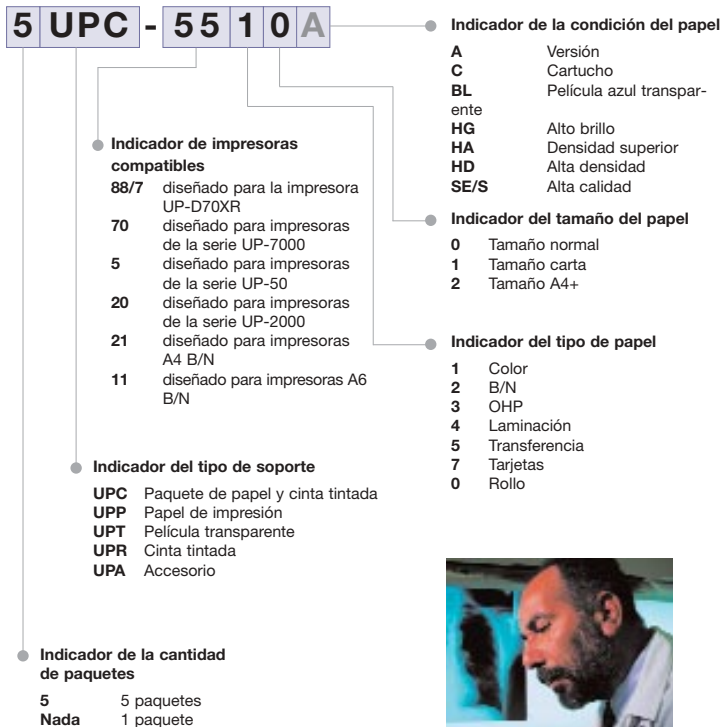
5 UPC - 55 1 0 A

Indicador de la condición del papel

A Versión
C Cartucho
BL Película azul transparente
HG Alto brillo
HA Densidad superior
HD Alta densidad
SE/S Alta calidad

Indicador de impresoras compatibles

88/7 diseñado para la impresora UP-D70XR
70 diseñado para impresoras de la serie UP-7000
5 diseñado para impresoras de la serie UP-50
20 diseñado para impresoras de la serie UP-2000
21 diseñado para impresoras A4 B/N
11 diseñado para impresoras A6 B/N

Indicador del tamaño del papel

0 Tamaño normal
1 Tamaño carta
2 Tamaño A4+

Indicador del tipo de papel

1 Color
2 B/N
3 OHP
4 Laminación
5 Transferencia
7 Tarjetas
0 Rollo

Indicador del tipo de soporte

UPC Paquete de papel y cinta tintada
UPP Papel de impresión
UPT Película transparente
UPR Cinta tintada
UPA Accesorio

Indicador de la cantidad de paquetes

5 5 paquetes
Nada 1 paquete